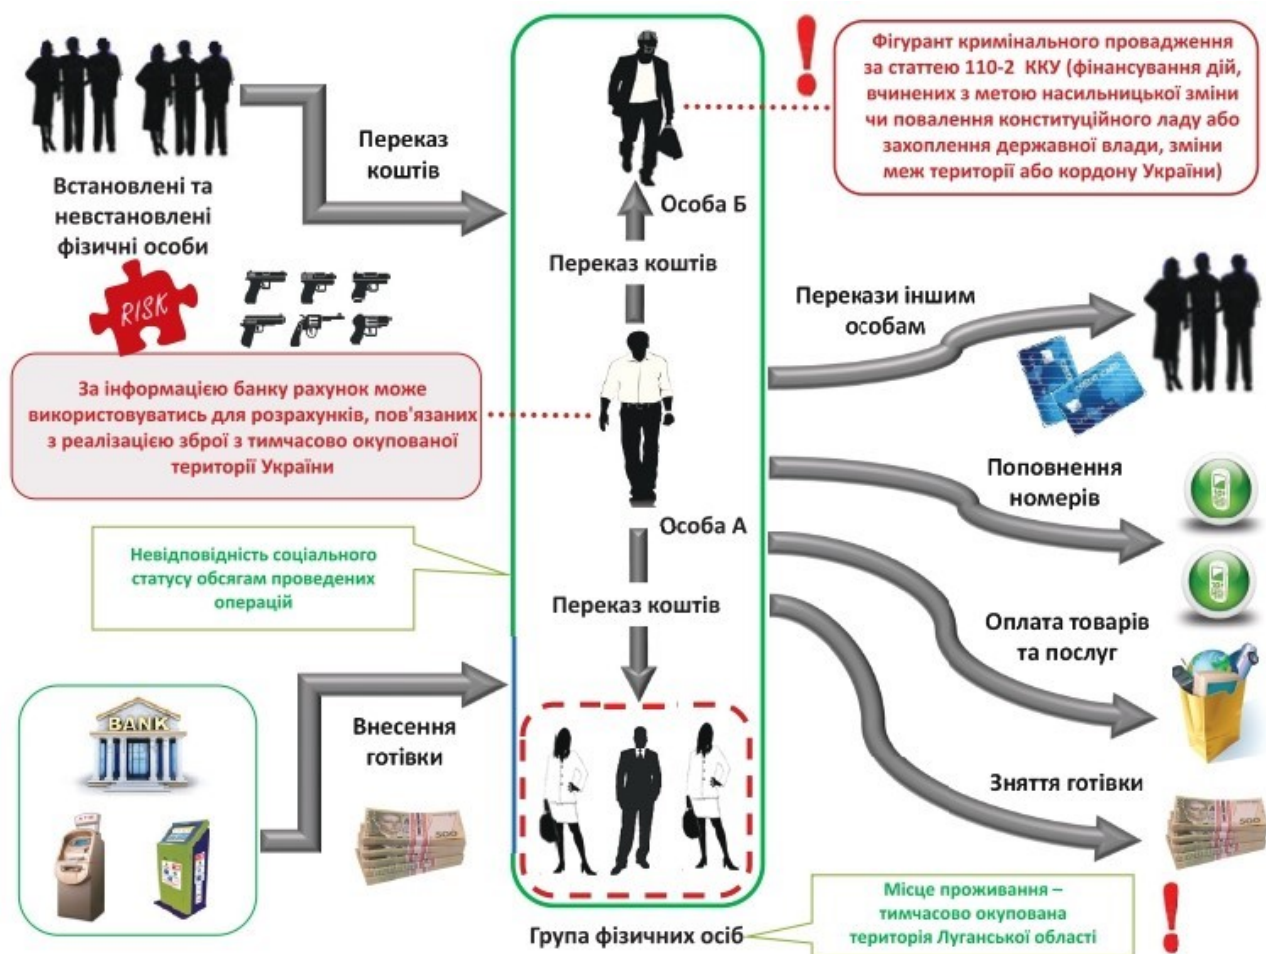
Фігурант кримінального провадження за статтею 110-2 ККУ (фінансування дій, вчинених з метою насильницької зміни чи повалення конституційного ладу або захоплення державної влади, зміни меж території або кордону України)

Встановлені та невстановлені фізичні особи

Переказ коштів

Особа Б

Переказ коштів

RISK

Перекази іншим особам

За інформацією банку рахунок може використовуватись для розрахунків, пов'язаних з реалізацією зброї з тимчасово окупованої території України

Поповнення номерів

Особа А

Невідповідність соціального статусу обсягам проведених операцій

Переказ коштів

Оплата товарів та послуг

BANK

Внесення готівки

Зняття готівки

Група фізичних осіб

Місце проживання – тимчасово окупована територія Луганської області